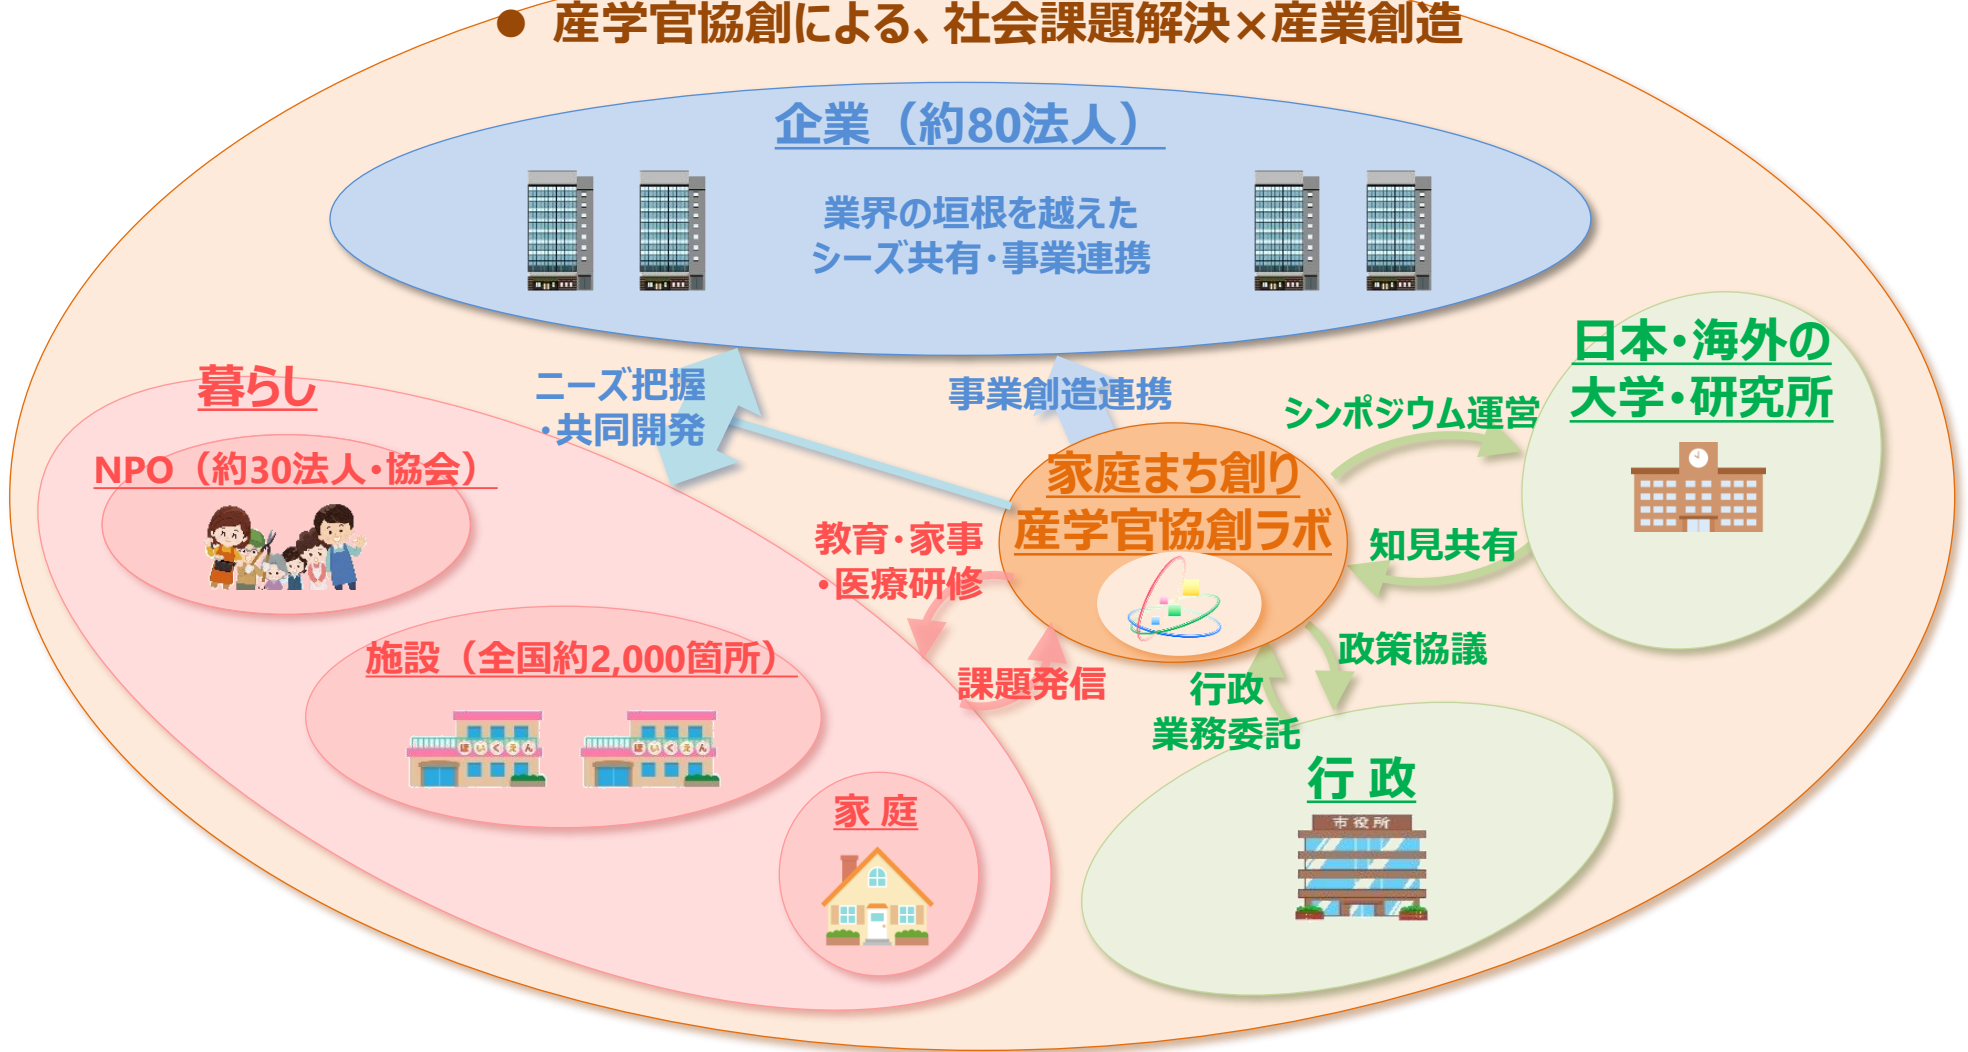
● 産学官協創による、社会課題解決×産業創造

企業（約80法人）

業界の垣根を越えたシーズ共有・事業連携

暮らし

NPO（約30法人・協会）

施設（全国約2,000箇所）

ほいくえん

ほいくえん

家 庭

ニーズ把握・共同開発

事業創造連携

シンポジウム運営

日本・海外の大学・研究所

家庭まち創り産学官協創ラボ

知見共有

教育・家事・医療研修

課題発信

行政業務委託

政策協議

行 政

市役所